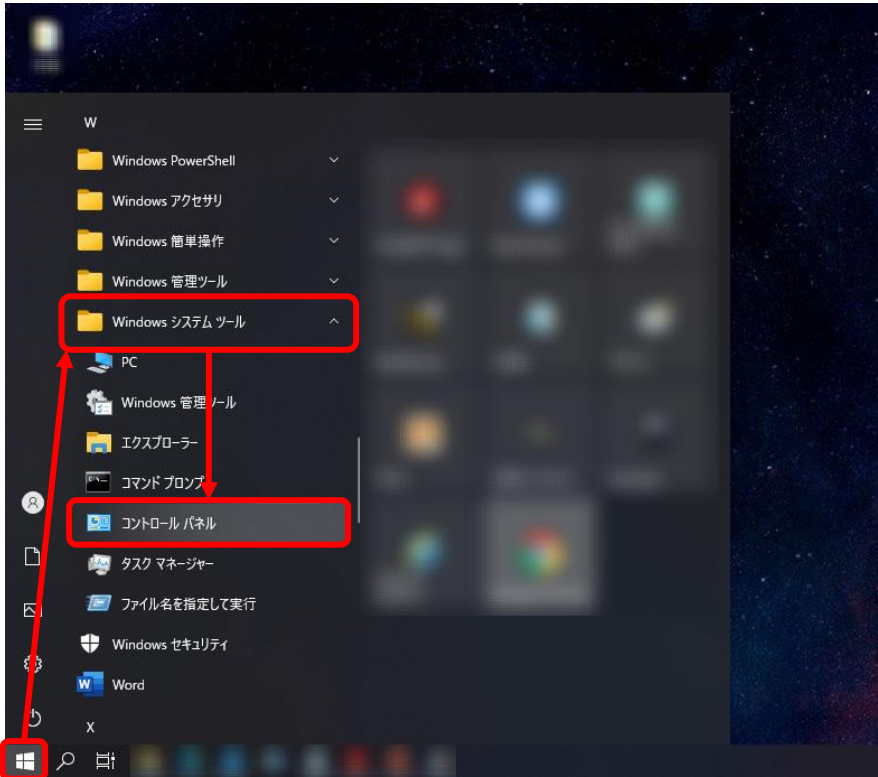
W

Windows PowerShell

Windows アクセサリ

Windows 簡単操作

Windows 管理ツール

Windows システム ツール

PC

Windows 管理ツール

エクスプローラー

コマンド プロンプト

コントロール パネル

タスク マネージャー

ファイル名を指定して実行

Windows セキュリティ

Word

X